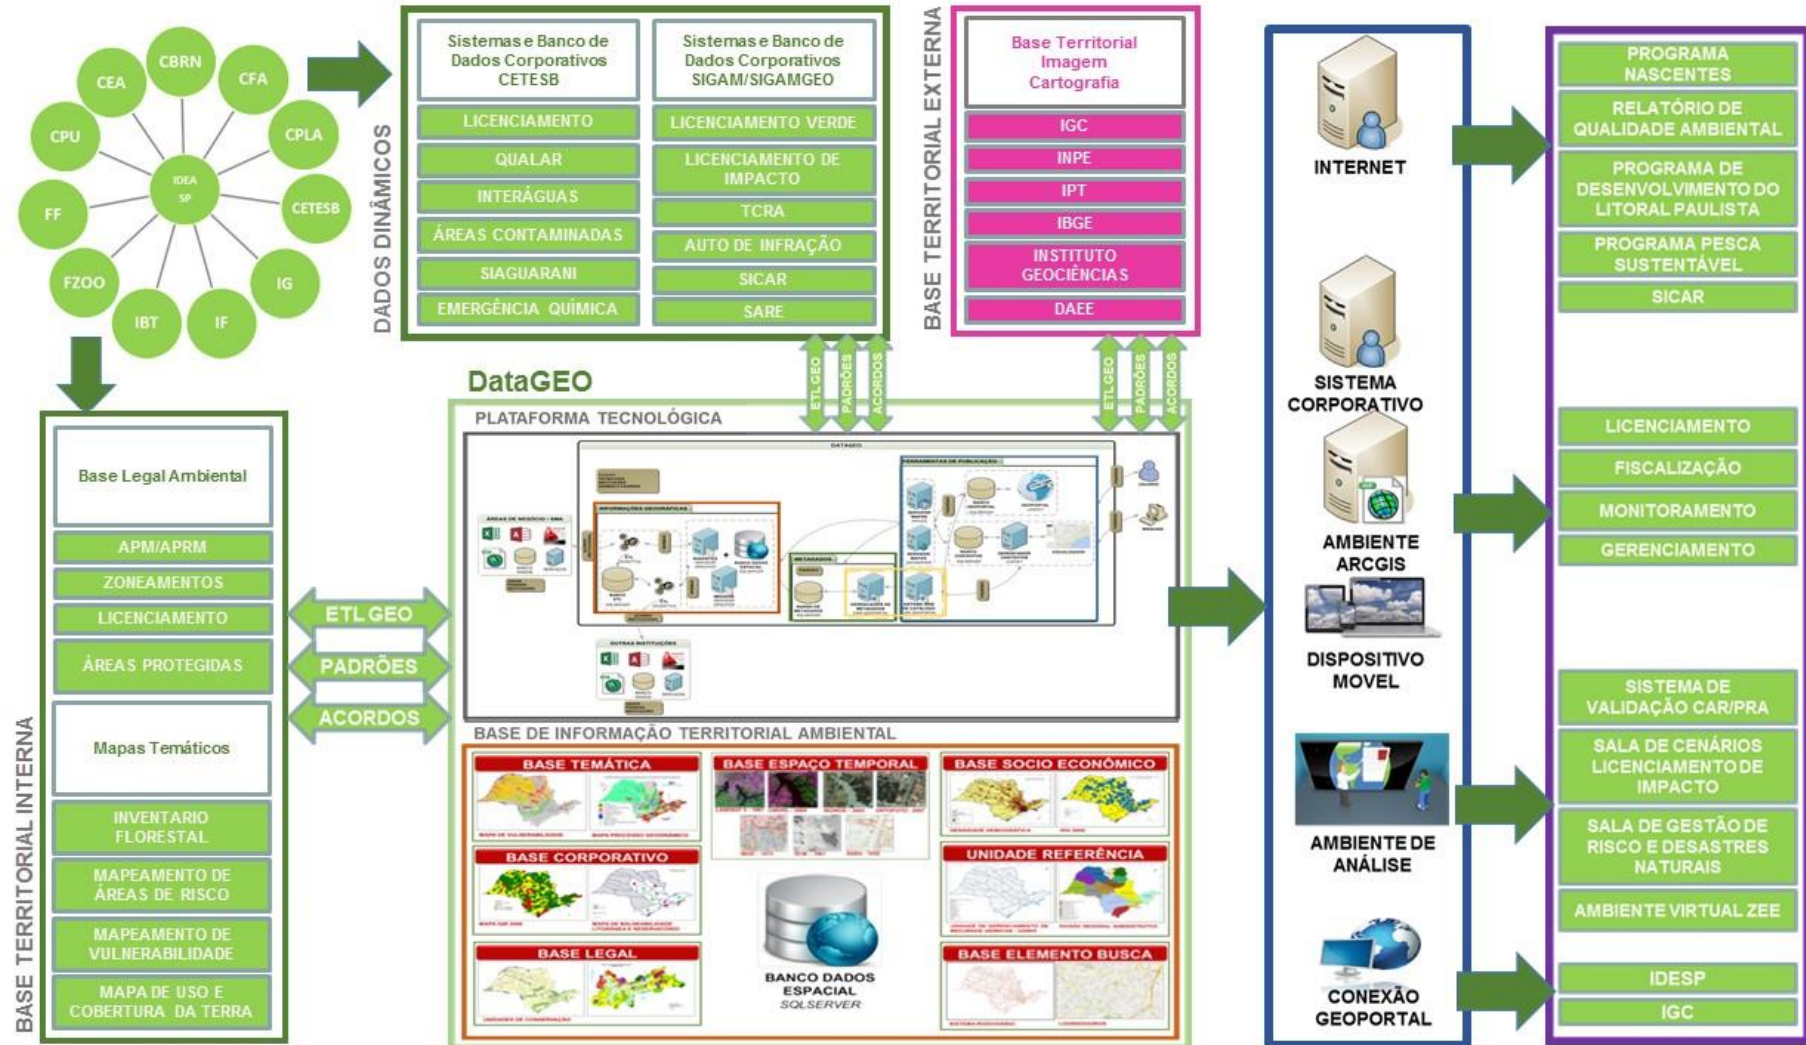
CBRN
CEA
CFA
CPU
CPLA
IDEA SP
FF
CETESB
FZOO
IG
IBT
IF

DADOS DINÂMICOS

Sistemas e Banco de Dados Corporativos CETESB
LICENCIAMENTO
QUALAR
INTERÁGUAS
ÁREAS CONTAMINADAS
SIAGUARANI
EMERGÊNCIA QUÍMICA

Sistemas e Banco de Dados Corporativos SIGAM/SIGAMGEO
LICENCIAMENTO VERDE
LICENCIAMENTO DE IMPACTO
TCRA
AUTO DE INFRAÇÃO
SICAR
SARE

BASE TERRITORIAL EXTERNA

Base Territorial Imagem Cartografia
IGC
INPE
IPT
IBGE
INSTITUTO GEOCIÊNCIAS
DAEE

ETL GEO
PADRÕES
ACORDOS
ETL GEO
PADRÕES
ACORDOS

DataGEO
PLATAFORMA TECNOLÓGICA
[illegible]

BASE DE INFORMAÇÃO TERRITORIAL AMBIENTAL
BASE TEMÁTICA
BASE ESPAÇO TEMPORAL
BASE SOCIO ECONÔMICO
BASE CORPORATIVO
UNIDADE REFERÊNCIA
BASE LEGAL
BANCO DADOS ESPACIAL
SQLSERVER
BASE ELEMENTO BUSCA

BASE TERRITORIAL INTERNA
Base Legal Ambiental
APM/APRM
ZONEAMENTOS
LICENCIAMENTO
ÁREAS PROTEGIDAS
Mapas Temáticos
INVENTARIO FLORESTAL
MAPEAMENTO DE ÁREAS DE RISCO
MAPEAMENTO DE VULNERABILIDADE
MAPA DE USO E COBERTURA DA TERRA

ETL GEO
PADRÕES
ACORDOS

INTERNET
SISTEMA CORPORATIVO
AMBIENTE ARCGIS
DISPOSITIVO MOVEL
AMBIENTE DE ANÁLISE
CONEXÃO GEOPORTAL

PROGRAMA NASCENTES
RELATÓRIO DE QUALIDADE AMBIENTAL
PROGRAMA DE DESENVOLVIMENTO DO LITORAL PAULISTA
PROGRAMA PESCA SUSTENTÁVEL
SICAR
LICENCIAMENTO
FISCALIZAÇÃO
MONITORAMENTO
GERENCIAMENTO
SISTEMA DE VALIDAÇÃO CAR/PRA
SALA DE CENÁRIOS LICENCIAMENTO DE IMPACTO
SALA DE GESTÃO DE RISCO E DESASTRES NATURAIS
AMBIENTE VIRTUAL ZEE
IDESP
IGC